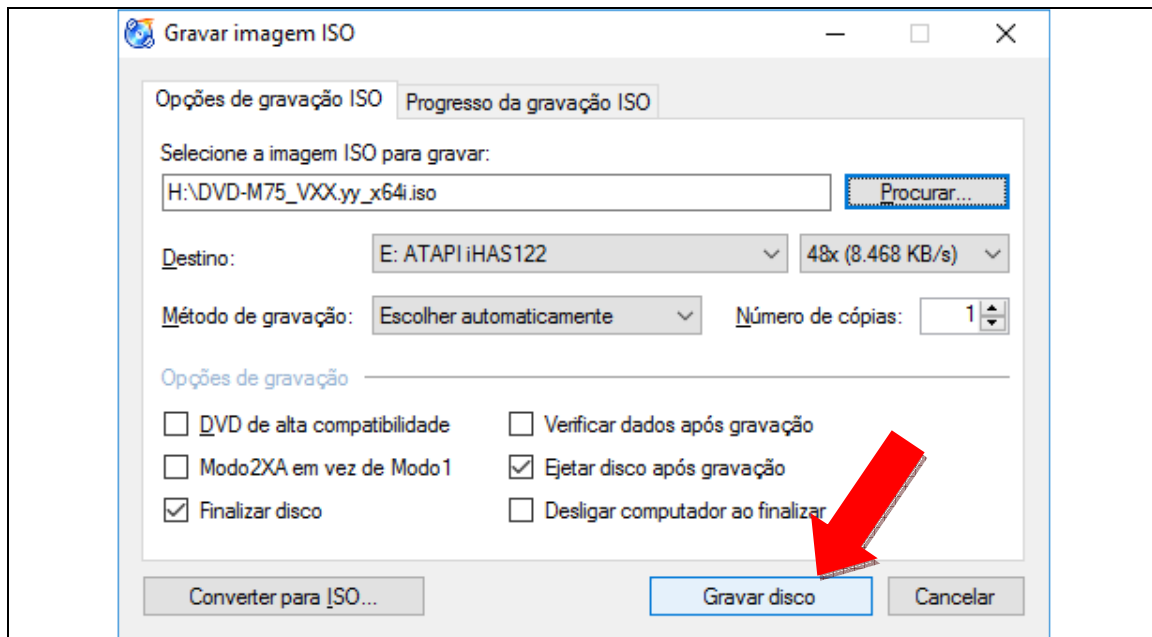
Gravar imagem ISO

Opções de gravação ISO | Progresso da gravação ISO

Selecione a imagem ISO para gravar:

H:\DVD-M75_VXX.yy_x64i.iso

Procurar...

Destino: E: ATAPI iHAS122 | 48x (8.468 KB/s)

Método de gravação: Escolher automaticamente | Número de cópias: 1

Opções de gravação

DVD de alta compatibilidade
Verificar dados após gravação
Modo2XA em vez de Modo1
Ejetar disco após gravação
Finalizar disco
Desligar computador ao finalizar

Converter para ISO...

Gravar disco

Cancelar